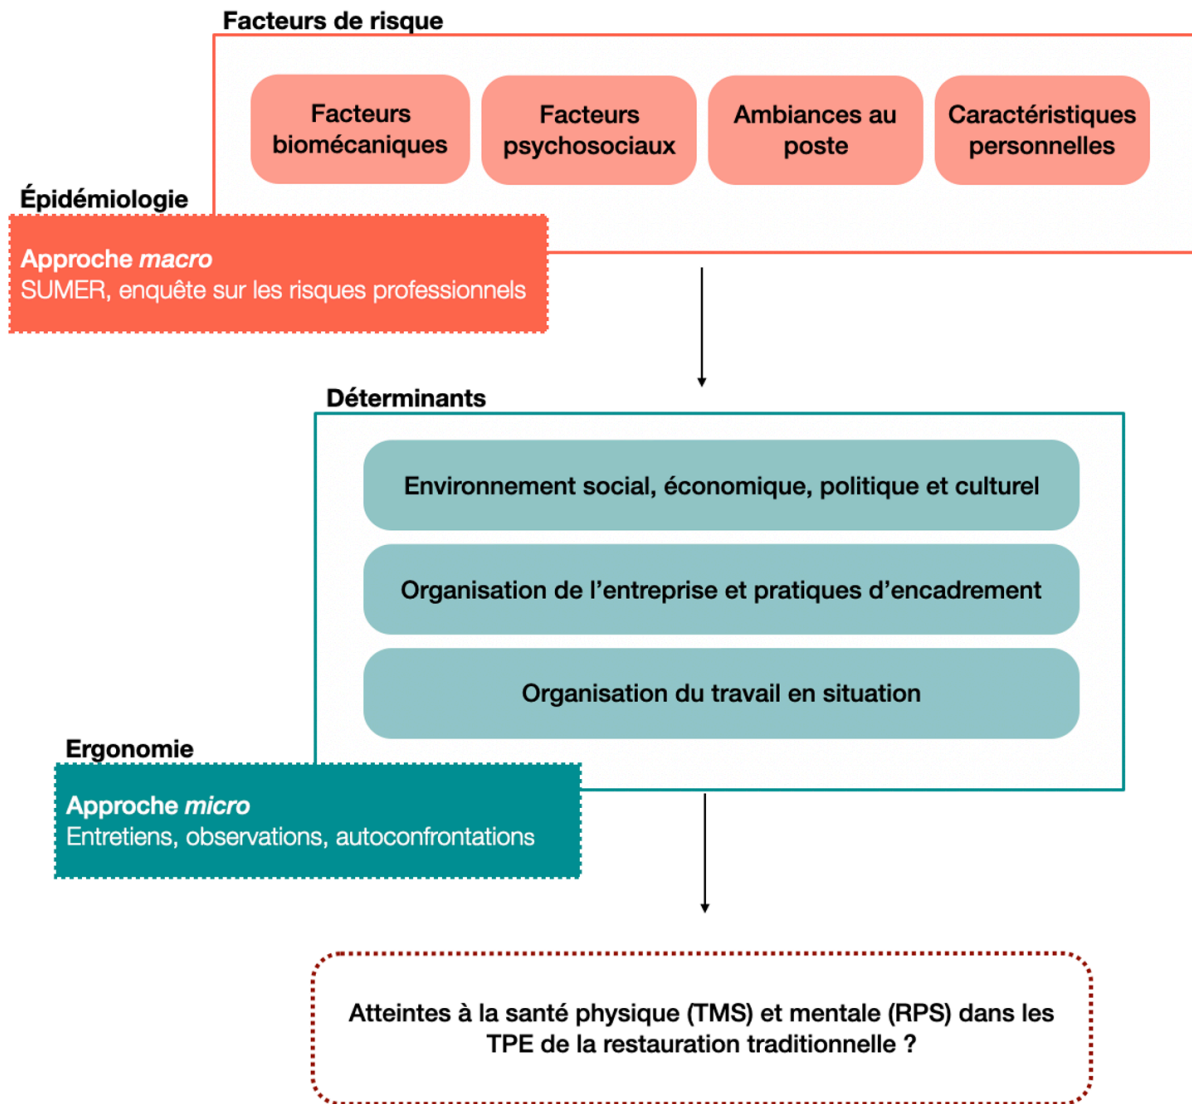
Facteurs de risque

Facteurs biomécaniques

Facteurs psychosociaux

Ambiances au poste

Caractéristiques personnelles

Épidémiologie

Approche *macro*
SUMER, enquête sur les risques professionnels

Déterminants

Environnement social, économique, politique et culturel

Organisation de l'entreprise et pratiques d'encadrement

Organisation du travail en situation

Ergonomie

Approche *micro*
Entretiens, observations, autoconfrontations

Atteintes à la santé physique (TMS) et mentale (RPS) dans les TPE de la restauration traditionnelle ?